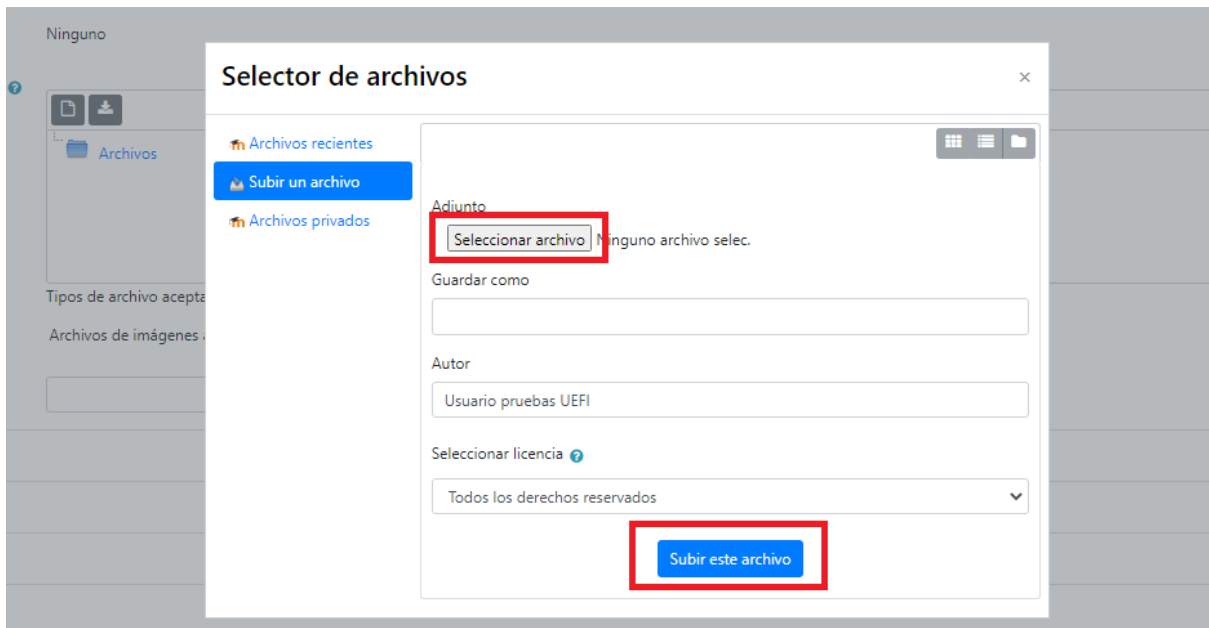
Ninguno

Archivos

Tipos de archivo acepta

Archivos de imágenes

Selector de archivos

×

Archivos recientes

Subir un archivo

Archivos privados

Adjunto

Seleccionar archivo Ninguno archivo selec.

Guardar como

Autor

Usuario pruebas UEFI

Seleccionar licencia

Todos los derechos reservados

Subir este archivo